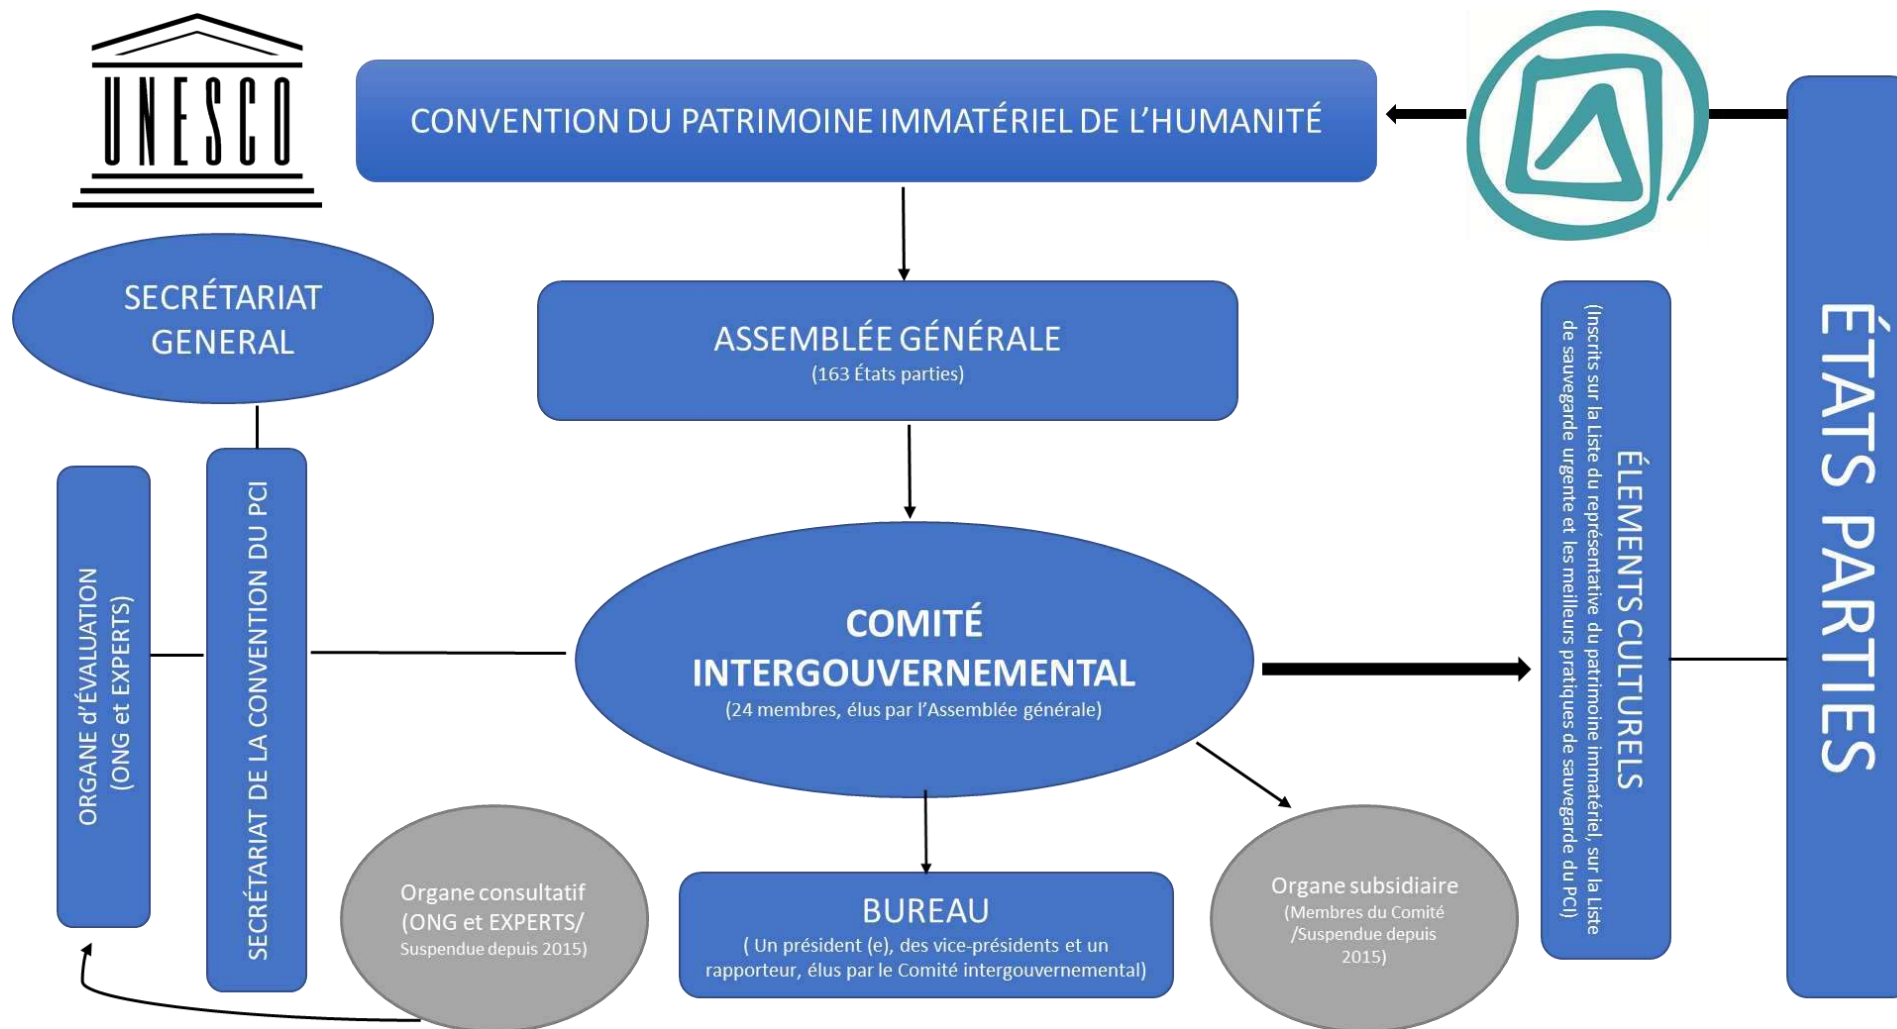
UNESCO

CONVENTION DU PATRIMOINE IMMATÉRIEL DE L'HUMANITÉ

SECRÉTARIAT GENERAL

ASSEMBLÉE GÉNÉRALE
(163 États parties)

ÉTATS PARTIES

ÉLEMENTS CULTURELS
(Inscrits sur la Liste du représentative du patrimoine immatériel, sur la Liste de sauvegarde urgente et les meilleurs pratiques de sauvegarde du PCI)

ORGANE d'ÉVALUATION
(ONG et EXPERTS)

SECRÉTARIAT DE LA CONVENTION DU PCI

COMITÉ INTERGOUVERNEMENTAL
(24 membres, élus par l'Assemblée générale)

Organe consultatif
(ONG et EXPERTS/
Suspendue depuis 2015)

BUREAU
( Un président (e), des vice-présidents et un rapporteur, élus par le Comité intergouvernemental)

Organe subsidiaire
(Membres du Comité
/Suspendue depuis
2015)